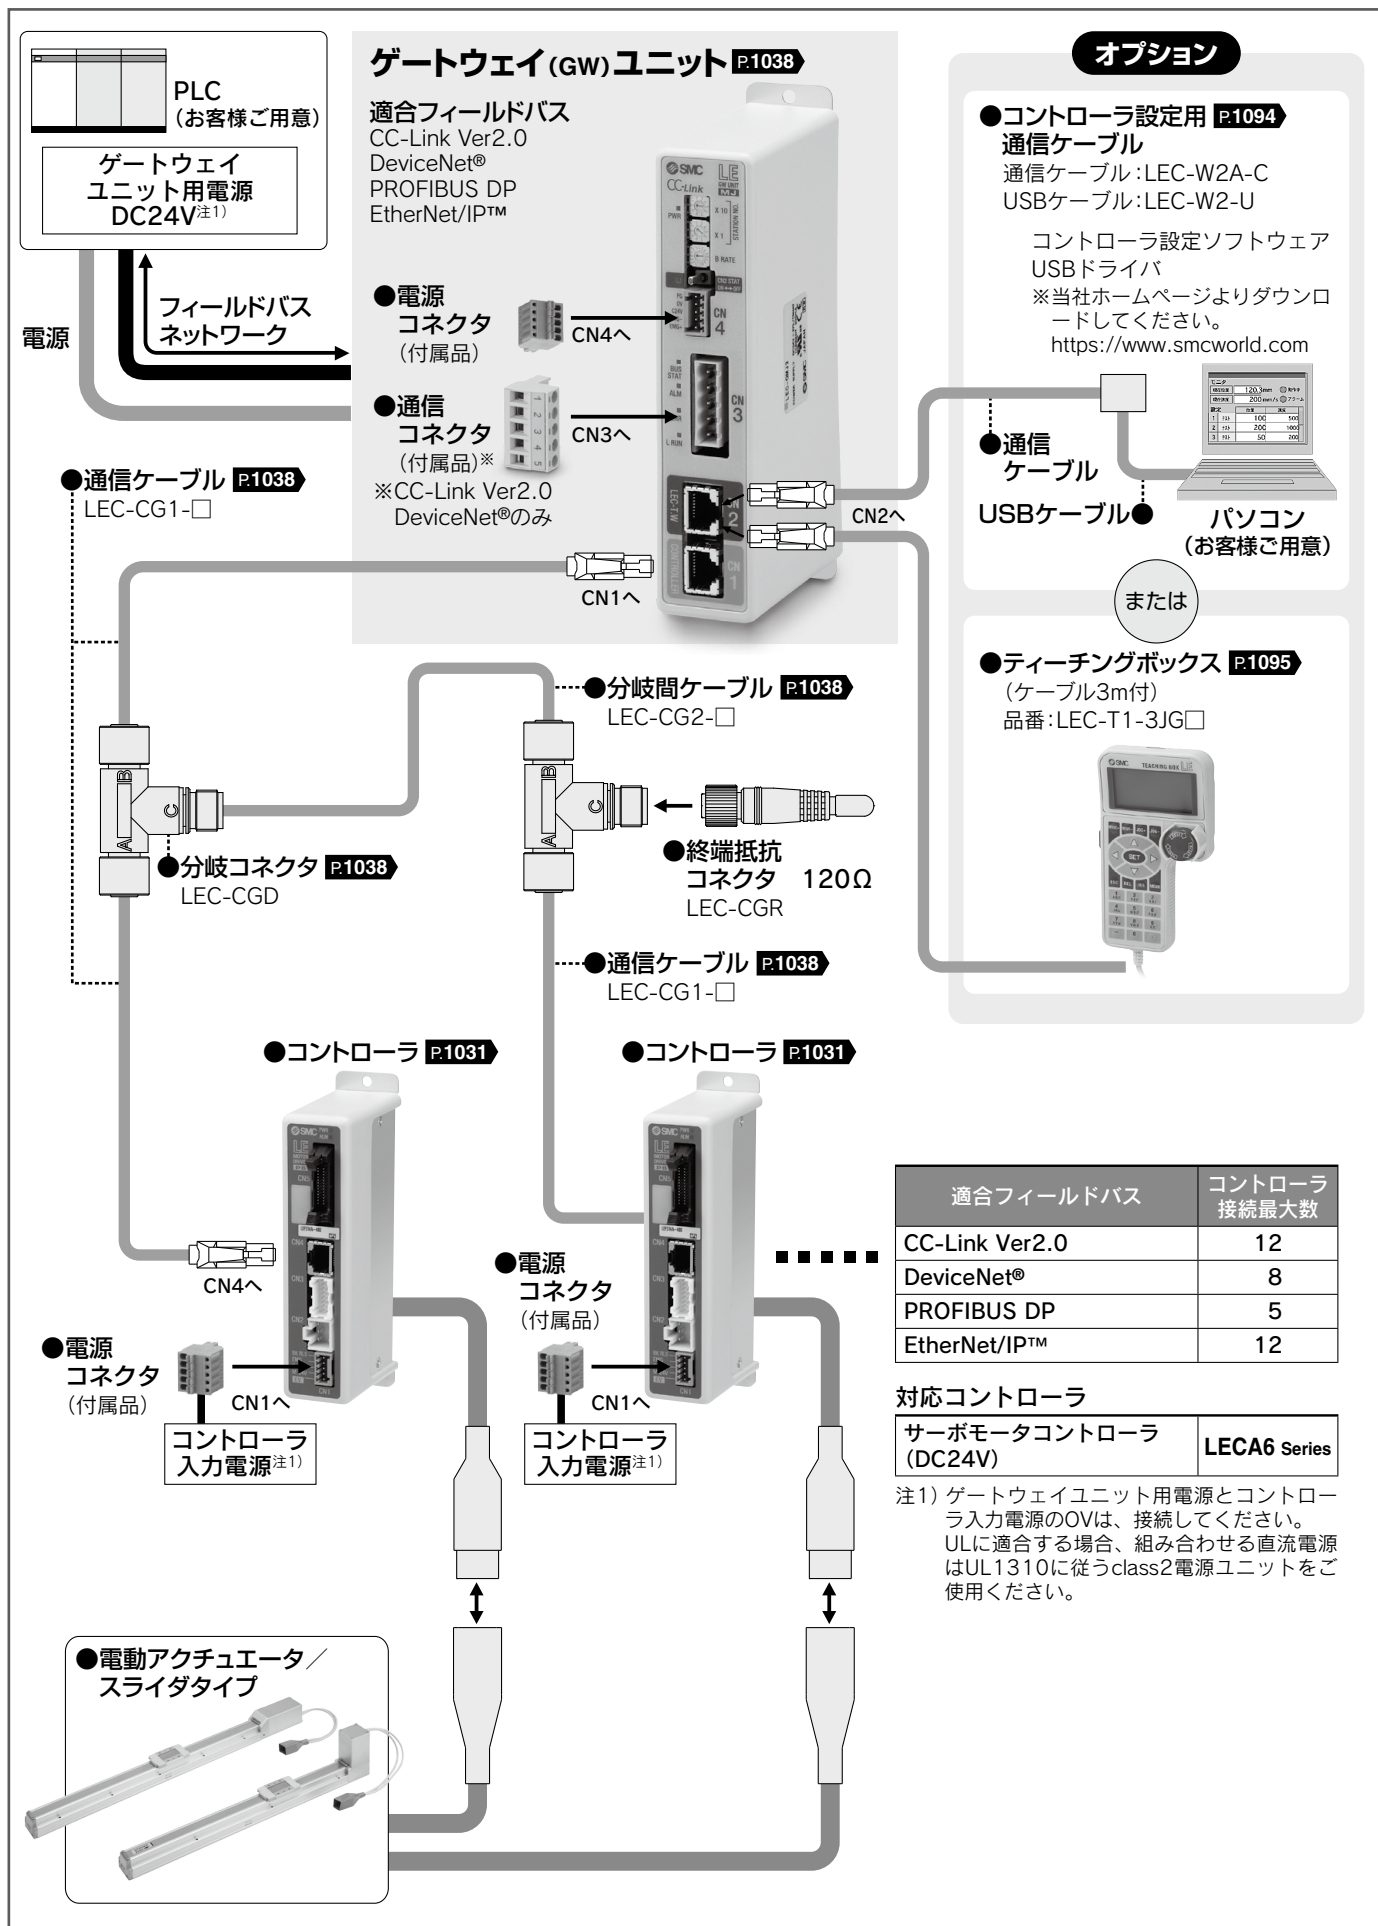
PLC
（お客様ご用意）

ゲートウェイ
ユニット用電源
DC24V注1)

電源

フィールドバス
ネットワーク

ゲートウェイ(GW)ユニット P.1038

適合フィールドバス
CC-Link Ver2.0
DeviceNet®
PROFIBUS DP
EtherNet/IP™

●電源
コネクタ
（付属品）

CN4へ

●通信
コネクタ
（付属品）※
※CC-Link Ver2.0
DeviceNet®のみ

CN3へ

CN2へ

CN1へ

オプション

●コントローラ設定用 P.1094
通信ケーブル
通信ケーブル:LEC-W2A-C
USBケーブル:LEC-W2-U

コントローラ設定ソフトウェア
USBドライバ
※当社ホームページよりダウンロードしてください。
https://www.smcworld.com

●通信
ケーブル

USBケーブル●

パソコン
（お客様ご用意）

または

●ティーチングボックス P.1095
（ケーブル3m付）
品番:LEC-T1-3JG□

●通信ケーブル P.1038
LEC-CG1-□

●分岐間ケーブル P.1038
LEC-CG2-□

●分岐コネクタ P.1038
LEC-CGD

●終端抵抗
コネクタ 120Ω
LEC-CGR

●通信ケーブル P.1038
LEC-CG1-□

●コントローラ P.1031

●コントローラ P.1031

CN4へ

●電源
コネクタ
（付属品）

CN1へ

コントローラ
入力電源注1)

●電源
コネクタ
（付属品）

CN1へ

コントローラ
入力電源注1)

| 適合フィールドバス | コントローラ接続最大数 |
|---|---|
| CC-Link Ver2.0 | 12 |
| DeviceNet® | 8 |
| PROFIBUS DP | 5 |
| EtherNet/IP™ | 12 |

対応コントローラ

| サーボモータコントローラ(DC24V) | LECA6 Series |
|---|---|

注1) ゲートウェイユニット用電源とコントローラ入力電源のOVは、接続してください。
ULに適合する場合、組み合わせる直流電源はUL1310に従うclass2電源ユニットをご使用ください。

●電動アクチュエータ／
スライダタイプ